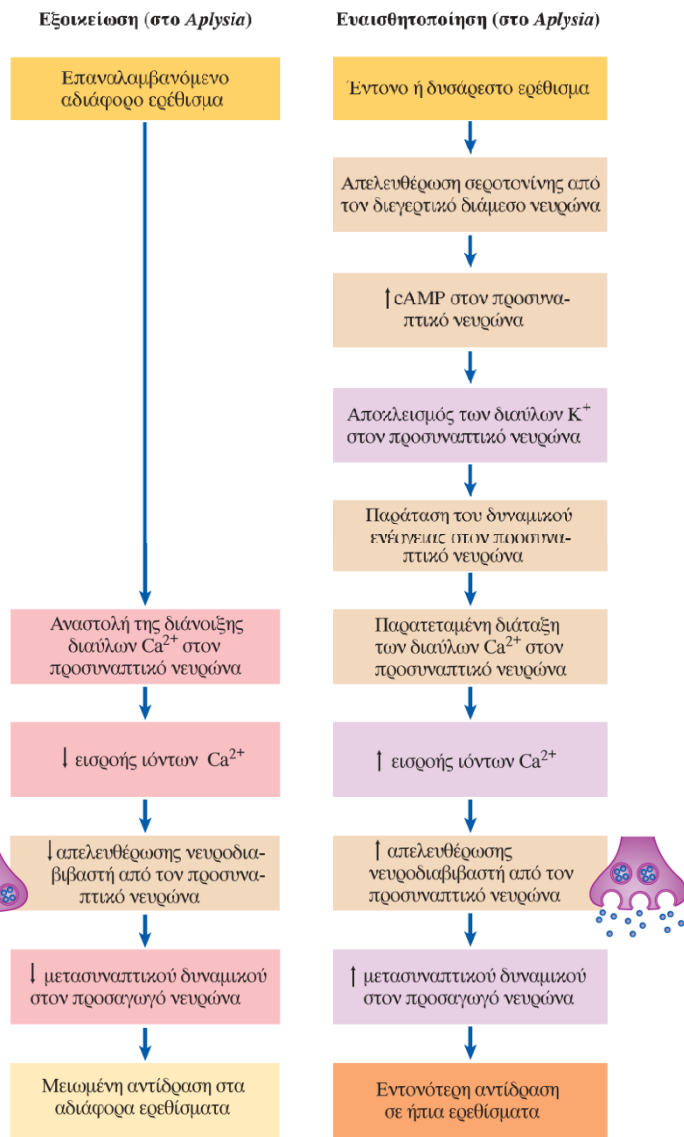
Εξοικείωση (στο *Aplysia*)

Επαναλαμβανόμενο αδιάφορο ερέθισμα

Αναστολή της διάνοιξης διαύλων $Ca^{2+}$ στον προσυναπτικό νευρώνα

↓ εισροής ιόντων $Ca^{2+}$

↓ απελευθέρωσης νευροδιαβιβαστή από τον προσυναπτικό νευρώνα

↓ μετασυναπτικού δυναμικού στον προσαγωγό νευρώνα

Μειωμένη αντίδραση στα αδιάφορα ερεθίσματα

Ευαισθητοποίηση (στο *Aplysia*)

Έντονο ή δυσάρεστο ερέθισμα

Απελευθέρωση σεροτονίνης από τον διεγερτικό διάμεσο νευρώνα

↑ cAMP στον προσυναπτικό νευρώνα

Αποκλεισμός των διαύλων $K^+$ στον προσυναπτικό νευρώνα

Παράταση του δυναμικού ενέργειας στον προσυναπτικό νευρώνα

Παρατεταμένη διάταξη των διαύλων $Ca^{2+}$ στον προσυναπτικό νευρώνα

↑ εισροής ιόντων $Ca^{2+}$

↑ απελευθέρωσης νευροδιαβιβαστή από τον προσυναπτικό νευρώνα

↑ μετασυναπτικού δυναμικού στον προσαγωγό νευρώνα

Εντονότερη αντίδραση σε ήπια ερεθίσματα